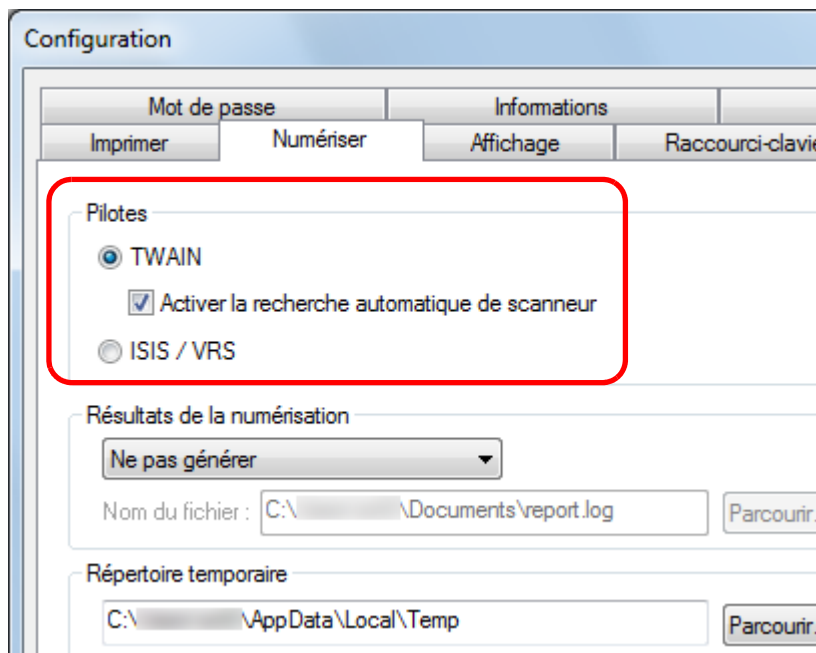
Configuration

Mot de passe
Informations
Imprimer
Numériser
Affichage
Raccourci-clavie

Pilotes
TWAIN
Activer la recherche automatique de scanneur
ISIS / VRS

Résultats de la numérisation
Ne pas générer
Nom du fichier : C:\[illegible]\Documents\report.log
Parcourir.

Répertoire temporaire
C:\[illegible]\AppData\Local\Temp
Parcourir.